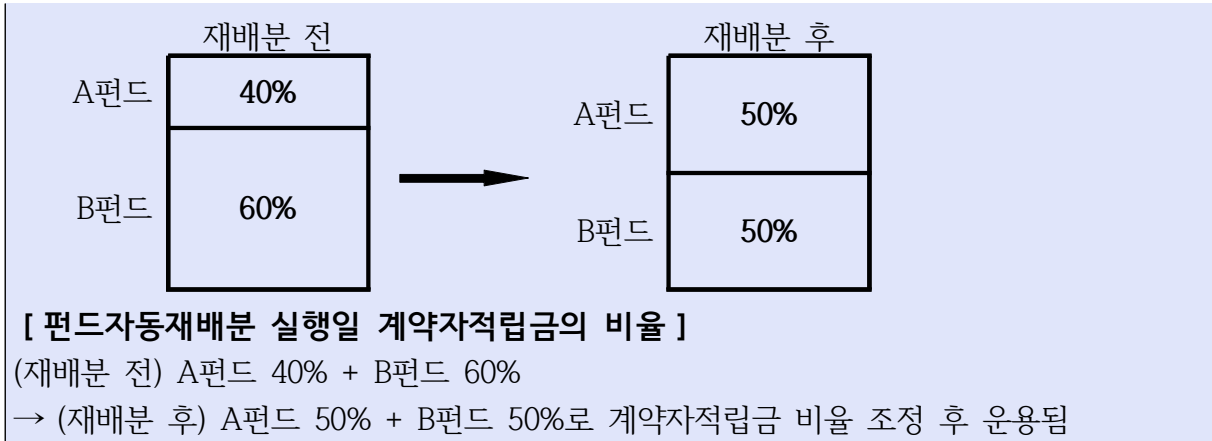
재배분 전

A펀드 40%

B펀드 60%

재배분 후

A펀드 50%

B펀드 50%

[ 펀드자동재배분 실행일 계약자적립금의 비율 ]

(재배분 전) A펀드 40% + B펀드 60%

→ (재배분 후) A펀드 50% + B펀드 50%로 계약자적립금 비율 조정 후 운용됨